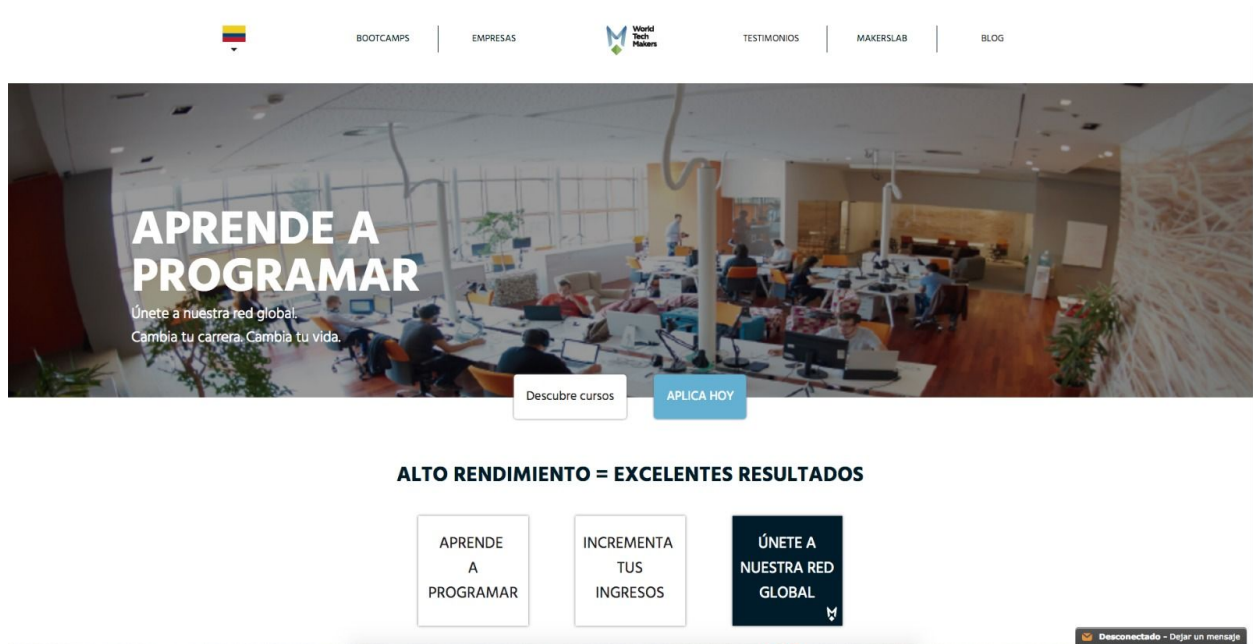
BOOTCAMPS EMPRESAS World Tech Makers TESTIMONIOS MAKERSLAB BLOG

APRENDE A PROGRAMAR

Únete a nuestra red global. Cambia tu carrera. Cambia tu vida.

Descubre cursos

APLICA HOY

ALTO RENDIMIENTO = EXCELENTES RESULTADOS

APRENDE A PROGRAMAR

INCREMENTA TUS INGRESOS

ÚNETE A NUESTRA RED GLOBAL

Desconectado - Dejar un mensaje